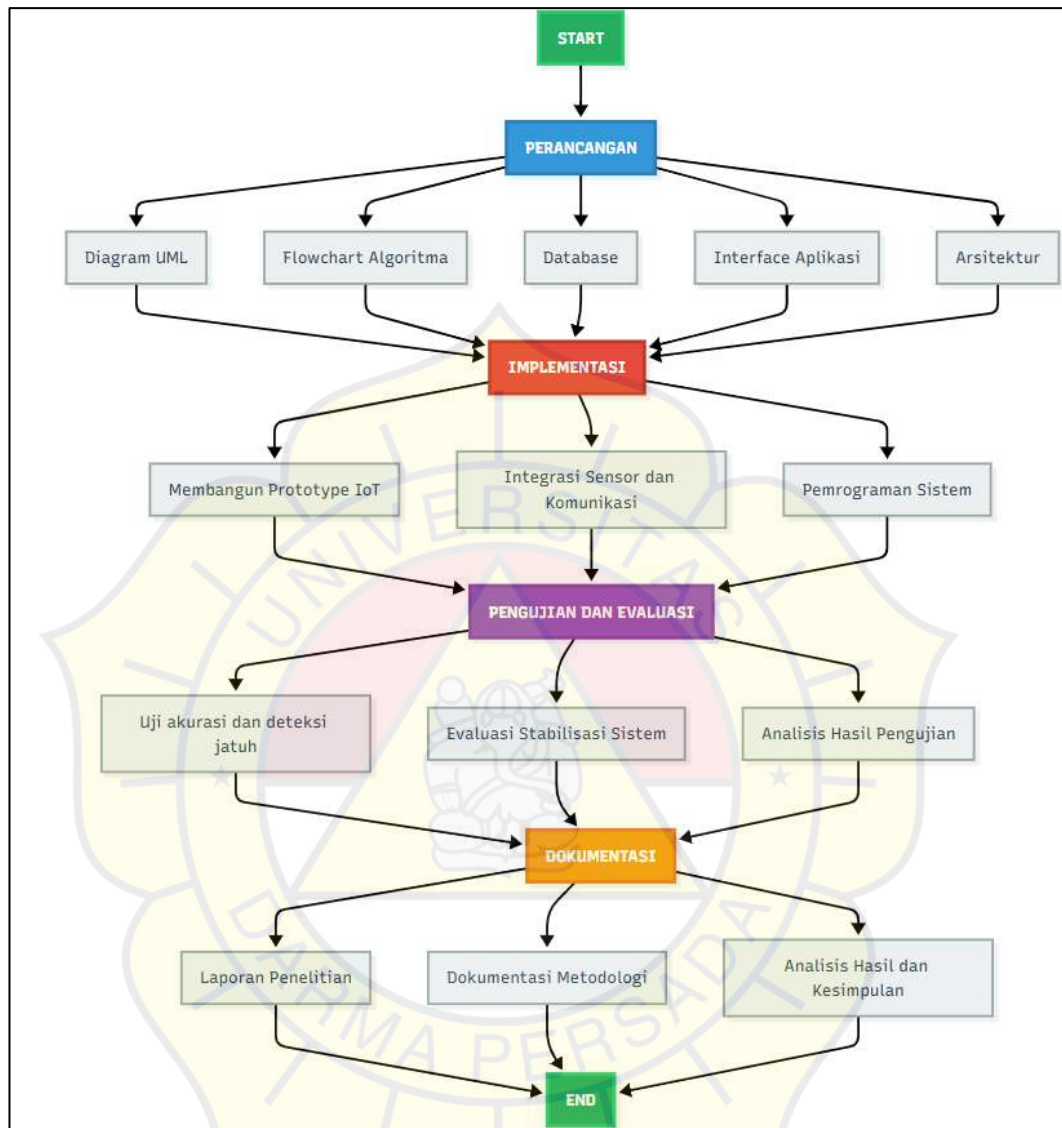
START

PERANCANGAN

Diagram UML

Flowchart Algoritma

Database

Interface Aplikasi

Arsitektur

IMPLEMENTASI

Membangun Prototype IoT

Integrasi Sensor dan Komunikasi

Pemrograman Sistem

PENGUJIAN DAN EVALUASI

Uji akurasi dan deteksi jatuh

Evaluasi Stabilisasi Sistem

Analisis Hasil Pengujian

DOKUMENTASI

Laporan Penelitian

Dokumentasi Metodologi

Analisis Hasil dan Kesimpulan

END

UNIVERSITAS DARMA PERSADA